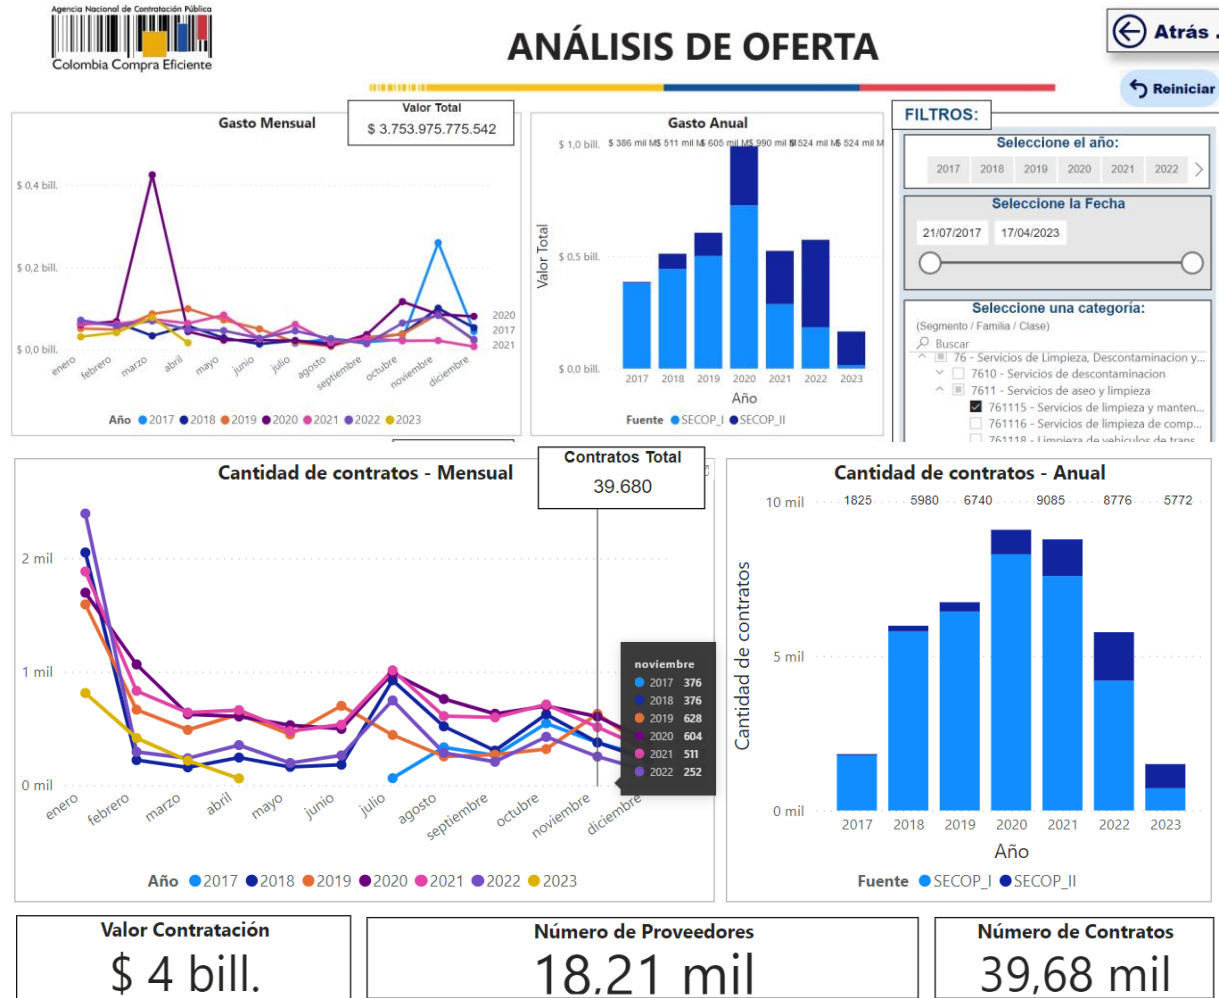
Agencia Nacional de Contratación Pública
Colombia Compra Eficiente

ANÁLISIS DE OFERTA

Atrás

Reiniciar

Gasto Mensual

Valor Total
$ 3.753.975.775.542

$ 0,4 bill.
$ 0,2 bill.
$ 0,0 bill.

enero febrero marzo abril mayo junio julio agosto septiembre octubre noviembre diciembre

2020
2017
2021

Año 2017 2018 2019 2020 2021 2022 2023

Gasto Anual

$ 1,0 bill. $ 386 mil M$ 511 mil M$ 605 mil M$ 990 mil M$ 524 mil M$ 524 mil M

Valor Total

$ 0,5 bill.
$ 0,0 bill.

2017 2018 2019 2020 2021 2022 2023
Año

Fuente SECOP_I SECOP_II

FILTROS:

Seleccione el año:
2017 2018 2019 2020 2021 2022

Seleccione la Fecha
21/07/2017 17/04/2023

Seleccione una categoría:
(Segmento / Familia / Clase)
Buscar
76 - Servicios de Limpieza, Descontaminacion y...
7610 - Servicios de descontaminacion
7611 - Servicios de aseo y limpieza
761115 - Servicios de limpieza y manten...
761116 - Servicios de limpieza de comp...
761118 - Limpieza de vehiculos de trans

Cantidad de contratos - Mensual

Contratos Total
39.680

2 mil
1 mil
0 mil

noviembre
2017 376
2018 376
2019 628
2020 604
2021 511
2022 252

enero febrero marzo abril mayo junio julio agosto septiembre octubre noviembre diciembre

Año 2017 2018 2019 2020 2021 2022 2023

Cantidad de contratos - Anual

10 mil 1825 5980 6740 9085 8776 5772
5 mil
0 mil

Cantidad de contratos

2017 2018 2019 2020 2021 2022 2023
Año

Fuente SECOP_I SECOP_II

Valor Contratación
$ 4 bill.

Número de Proveedores
18,21 mil

Número de Contratos
39,68 mil